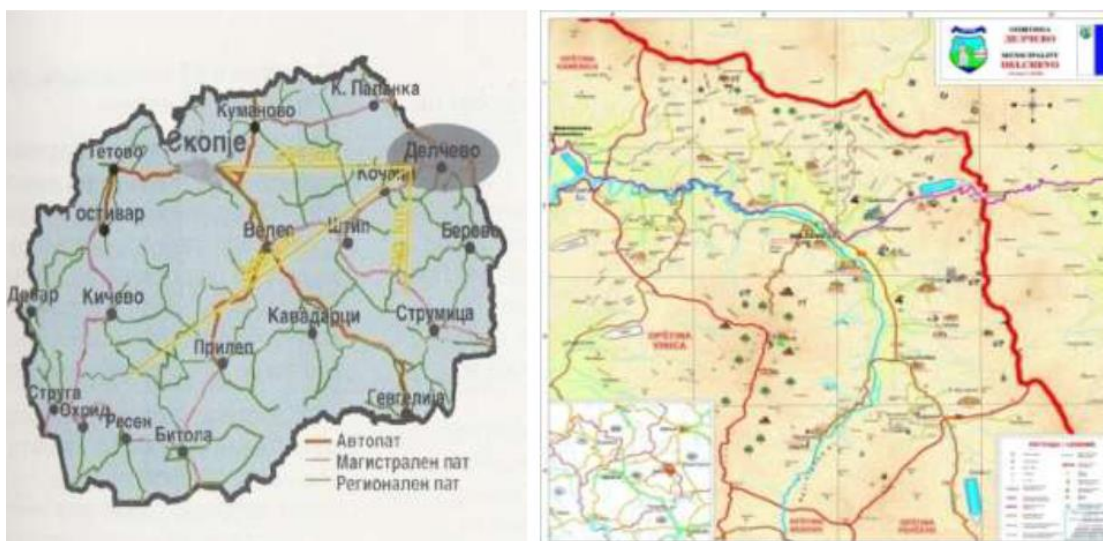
К. Паланка
Куманово
Скопје
Делчево
Тетово
Кочани
Гостивар
Велес
Штип
Берово
Дебар
Кичево
Кавадарци
Струмица
Прилеп
Струга
Охрид
Ресен
Битола
Гевгелија
Автопат
Магистрален пат
Регионален пат

ОПШТИНА
ДЕЛЧЕВО
MUNICIPALITY
DELCHEVO
ОПШТИНА
КАМЕНИЦА
ОПШТИНА
ВИНИЦА
ОПШТИНА
МАКЕДОНСКА
ОПШТИНА
ПЕХЧЕВО
ЛЕГЕНДА / LEGEND
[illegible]